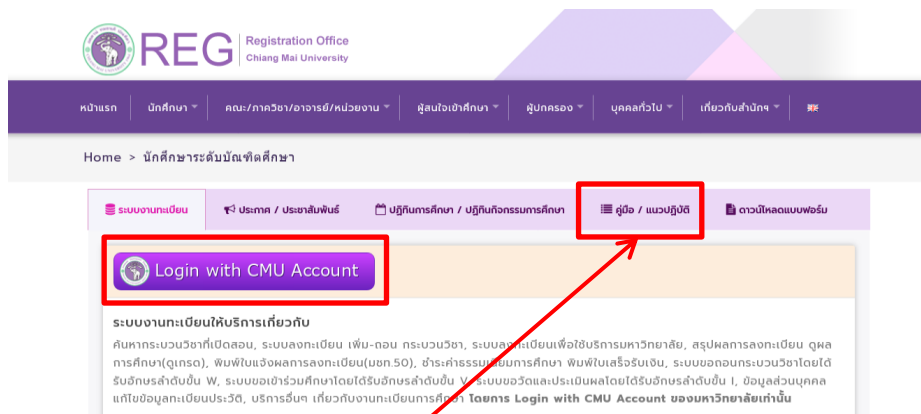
REG | Registration Office
Chiang Mai University

หน้าแรก | นักศึกษา | คณะ/ภาควิชา/อาจารย์/หน่วยงาน | ผู้สนใจเข้าศึกษา | ผู้ปกครอง | บุคคลทั่วไป | เกี่ยวกับสำนักฯ

Home > นักศึกษาระดับบัณฑิตศึกษา

ระบบงานทะเบียน | ประกาศ / ประชาสัมพันธ์ | ปฏิทินการศึกษา / ปฏิทินกิจกรรมการศึกษา | คู่มือ / แนวปฏิบัติ | ดาวน์โหลดแบบฟอร์ม

Login with CMU Account

ระบบงานทะเบียนให้บริการเกี่ยวกับ

ค้นหากระบวนวิชาที่เปิดสอน, ระบบลงทะเบียน เพิ่ม-ถอน กระบวนวิชา, ระบบลงทะเบียนเพื่อใช้บริการมหาวิทยาลัย, สรุปผลการลงทะเบียน ดูผลการศึกษา(ดูเกรด), พิมพ์ใบแจ้งผลการลงทะเบียน(มชท.50), ชำระค่าธรรมเนียมการศึกษา พิมพ์ใบเสร็จรับเงิน, ระบบขอถอนกระบวนวิชาโดยได้รับอักษรลำดับขั้น W, ระบบขอเข้าร่วมศึกษาโดยได้รับอักษรลำดับขั้น V, ระบบขอวัดและประเมินผลโดยได้รับอักษรลำดับขั้น I, ข้อมูลส่วนบุคคล แก้ไขข้อมูลทะเบียนประวัติ, บริการอื่นๆ เกี่ยวกับงานทะเบียนการศึกษา โดยการ Login with CMU Account ของมหาวิทยาลัยเท่านั้น